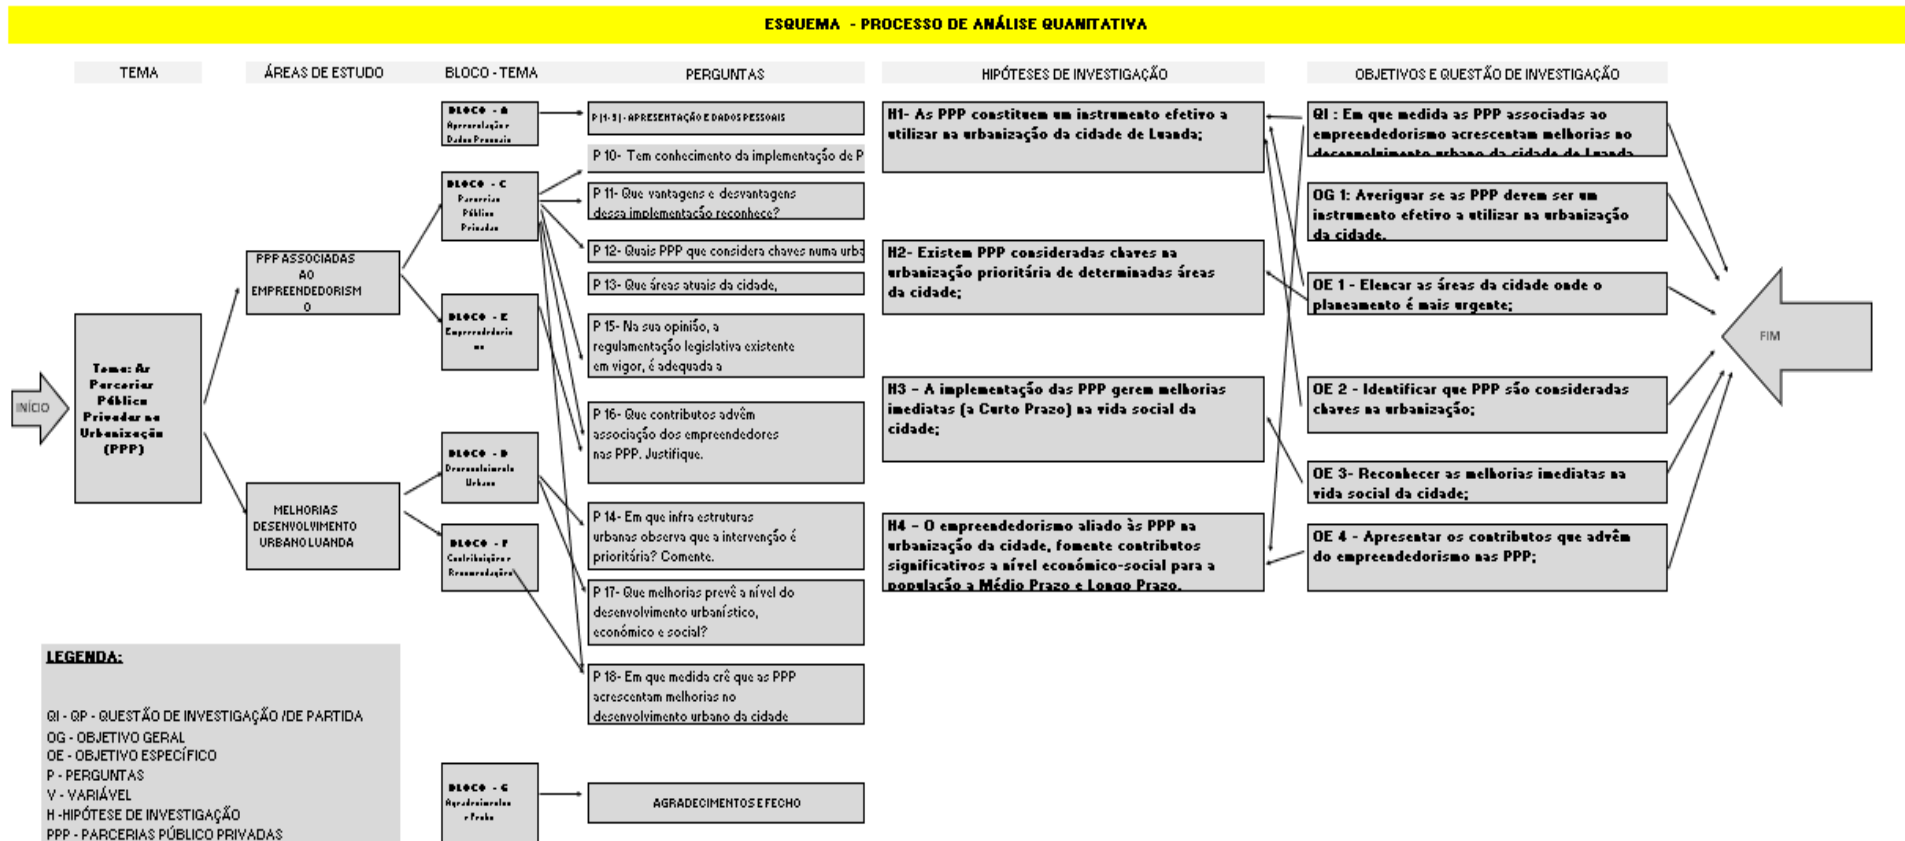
ESQUEMA - PROCESSO DE ANÁLISE QUANITATIVA

TEMA

ÁREAS DE ESTUDO

BLOCO - TEMA

PERGUNTAS

HIPÓTESES DE INVESTIGAÇÃO

OBJETIVOS E QUESTÃO DE INVESTIGAÇÃO

INÍCIO

Tema: As Parcerias Público Privadas na Urbanização (PPP)

PPP ASSOCIADAS AO EMPREENDEDORISMO

MELHORIAS DESENVOLVIMENTO URBANO LUANDA

BLOCO - A Apresentação e Dados Pessoais

BLOCO - C Parcerias Público Privadas

BLOCO - E Empreendedorismo

BLOCO - D Desenvolvimento Urbano

BLOCO - F Contribuições e Recomendações

BLOCO - G Agradecimentos e Fecho

P (1-9) - APRESENTAÇÃO E DADOS PESSOAIS

P 10- Tem conhecimento da implementação de P

P 11- Que vantagens e desvantagens dessa implementação reconhece?

P 12- Quais PPP que considera chaves numa urba

P 13- Que áreas atuais da cidade,

P 15- Na sua opinião, a regulamentação legislativa existente em vigor, é adequada a

P 16- Que contributos advêm associação dos empreendedores nas PPP. Justifique.

P 14- Em que infra estruturas urbanas observa que a intervenção é prioritária? Comente.

P 17- Que melhorias prevê a nível do desenvolvimento urbanístico, económico e social?

P 18- Em que medida crê que as PPP acrescentam melhorias no desenvolvimento urbano da cidade

AGRADECIMENTOS E FECHO

H1- As PPP constituem um instrumento efetivo a utilizar na urbanização da cidade de Luanda;

H2- Existem PPP consideradas chaves na urbanização prioritária de determinadas áreas da cidade;

H3 – A implementação das PPP gerem melhorias imediatas (a Curto Prazo) na vida social da cidade;

H4 – O empreendedorismo aliado às PPP na urbanização da cidade, fomente contributos significativos a nível económico-social para a população a Médio Prazo e Longo Prazo.

QI : Em que medida as PPP associadas ao empreendedorismo acrescentam melhorias no desenvolvimento urbano da cidade de Luanda

OG 1: Averiguar se as PPP devem ser um instrumento efetivo a utilizar na urbanização da cidade.

OE 1 - Elencar as áreas da cidade onde o planeamento é mais urgente;

OE 2 - Identificar que PPP são consideradas chaves na urbanização;

OE 3- Reconhecer as melhorias imediatas na vida social da cidade;

OE 4 - Apresentar os contributos que advêm do empreendedorismo nas PPP;

FIM

LEGENDA:

QI - QP - QUESTÃO DE INVESTIGAÇÃO /DE PARTIDA
OG - OBJETIVO GERAL
OE - OBJETIVO ESPECÍFICO
P - PERGUNTAS
V - VARIÁVEL
H -HIPÓTESE DE INVESTIGAÇÃO
PPP - PARCERIAS PÚBLICO PRIVADAS